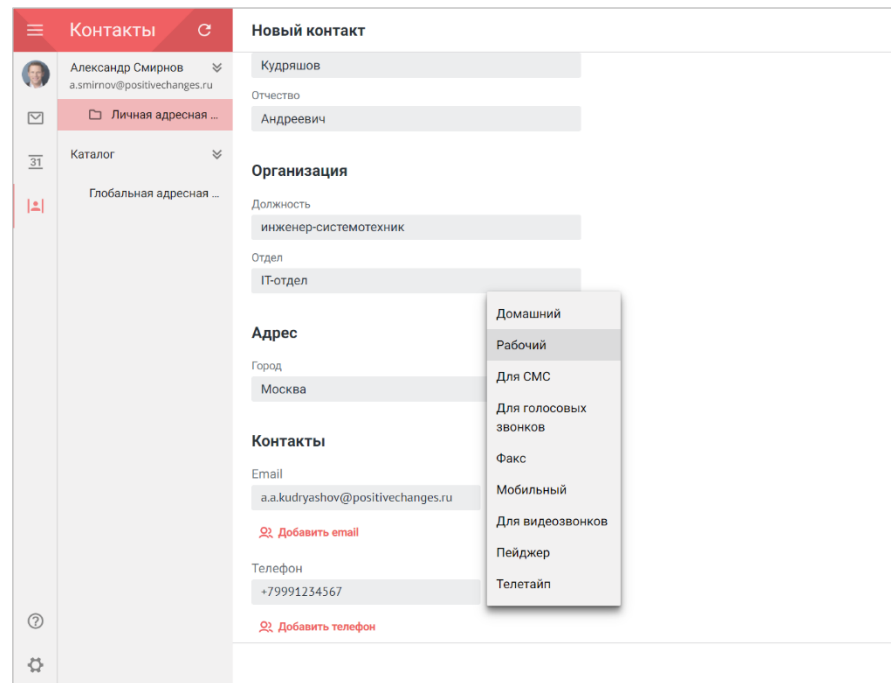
Контакты

Александр Смирнов
a.smirnov@positivechanges.ru

Личная адресная ...

31

Каталог

Глобальная адресная ...

Новый контакт

Кудряшов

Отчество

Андреевич

Организация

Должность

инженер-системотехник

Отдел

IT-отдел

Адрес

Город

Москва

Контакты

Email

a.a.kudryashov@positivechanges.ru

Добавить email

Телефон

+79991234567

Добавить телефон

Домашний
Рабочий
Для СМС
Для голосовых звонков
Факс
Мобильный
Для видеозвонков
Пейджер
Телетайп